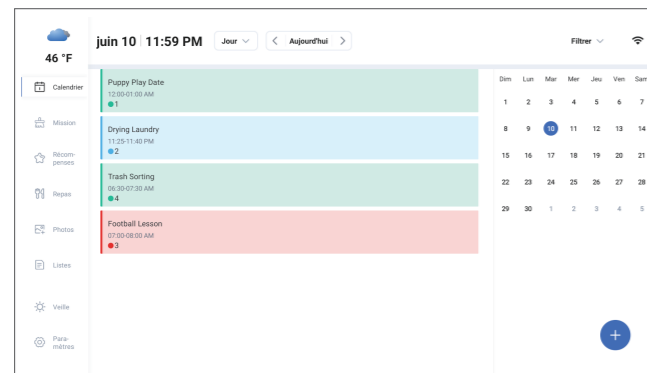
46 °F

Calendrier

Mission

Récompenses

Repas

Photos

Listes

Veille

Paramètres

juin 10 | 11:59 PM

Jour

Aujourd'hui

Filtrer

Puppy Play Date
12:00-01:00 AM
1

Drying Laundry
11:25-11:40 PM
2

Trash Sorting
06:30-07:30 AM
4

Football Lesson
07:00-08:00 AM
3

| Dim | Lun | Mar | Mer | Jeu | Ven | Sam |
|---|---|---|---|---|---|---|
| 1 | 2 | 3 | 4 | 5 | 6 | 7 |
| 8 | 9 | 10 | 11 | 12 | 13 | 14 |
| 15 | 16 | 17 | 18 | 19 | 20 | 21 |
| 22 | 23 | 24 | 25 | 26 | 27 | 28 |
| 29 | 30 | 1 | 2 | 3 | 4 | 5 |

+